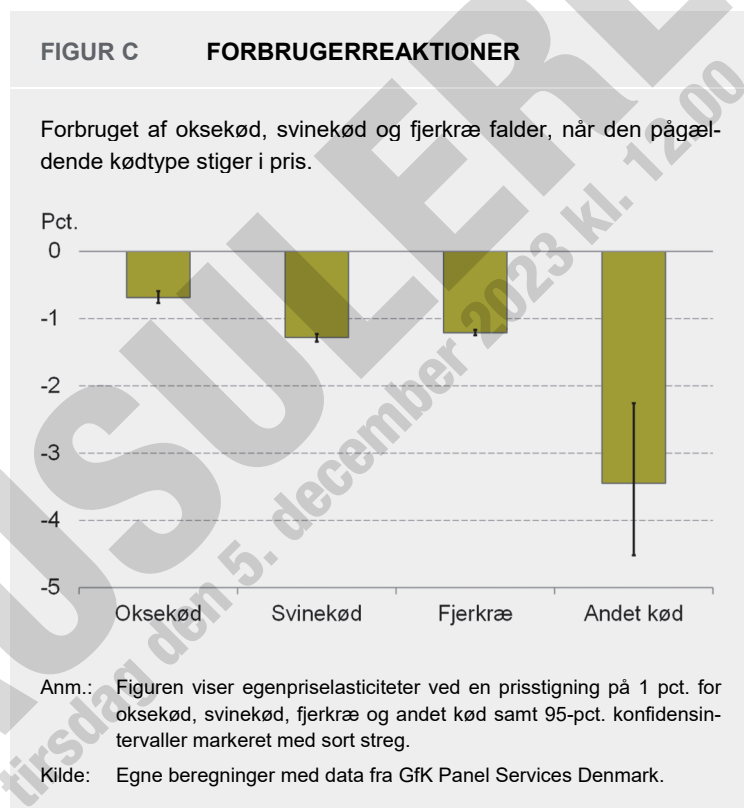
FIGUR C FORBRUGERREAKTIONER

Forbruget af oksekød, svinekød og fjerkræ falder, når den pågældende kødtype stiger i pris.

Pct.

0

-1

-2

-3

-4

-5

Oksekød Svinekød Fjerkræ Andet kød

Anm.: Figuren viser egenpriselasticiteter ved en prisstigning på 1 pct. for oksekød, svinekød, fjerkræ og andet kød samt 95-pct. konfidensintervaller markeret med sort streg.

Kilde: Egne beregninger med data fra GfK Panel Services Denmark.

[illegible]SULERE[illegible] tirsdag den 5. december 2023 kl. 12.00